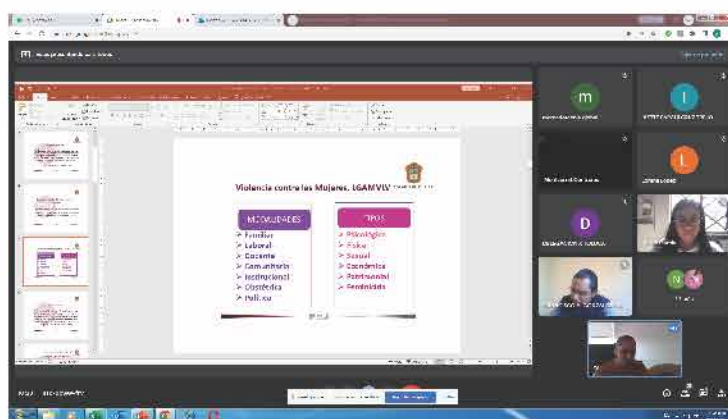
Violencia contra las Mujeres, LGAMVLV

MODALIDADES
➢ Familiar
➢ Laboral
➢ Docente
➢ Comunitaria
➢ Institucional
➢ Obstétrica
➢ Política

TIPOS
➢ Psicológica
➢ Física
➢ Sexual
➢ Económica
➢ Patrimonial
➢ Feminicida

m

I

L

D

N